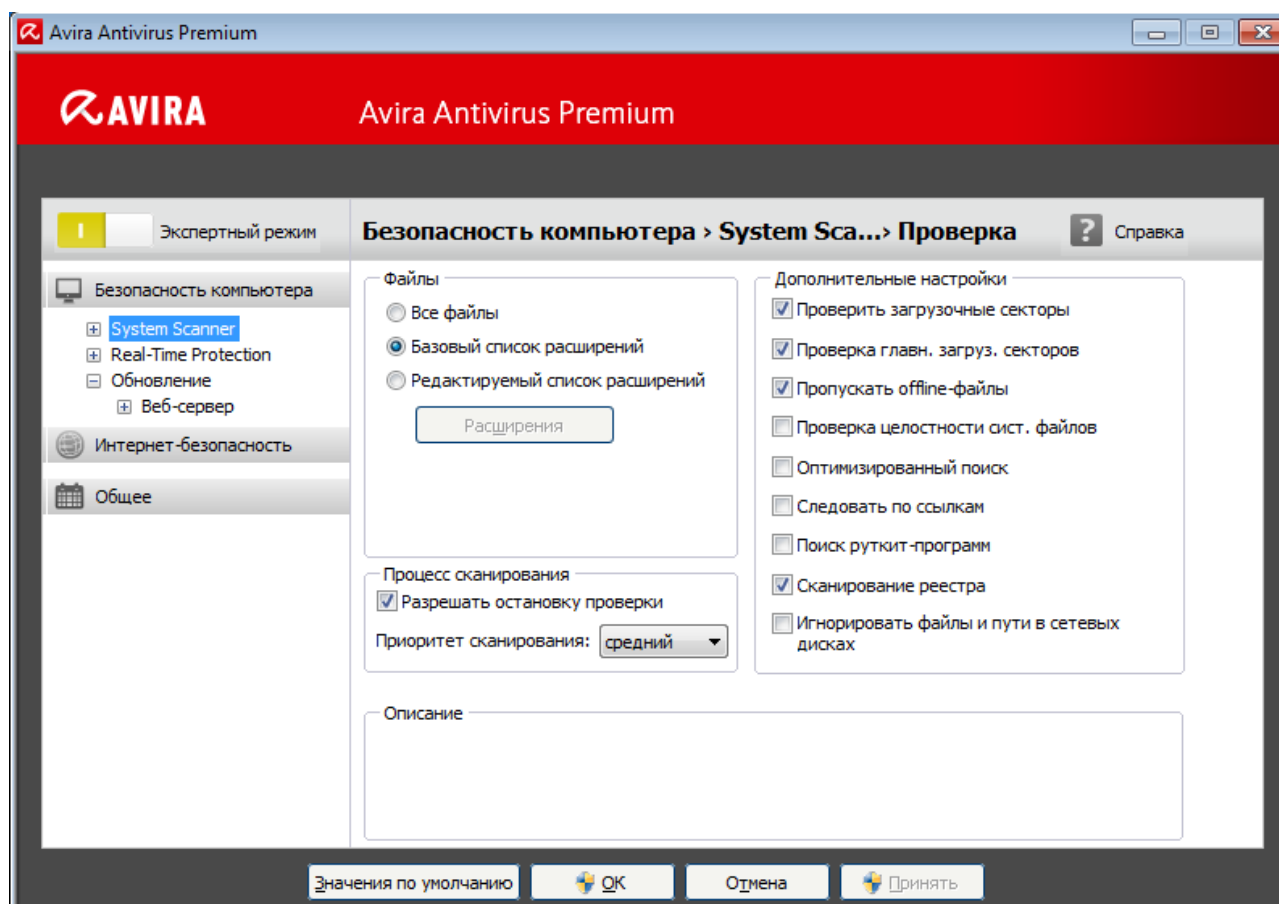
Avira Antivirus Premium

AVIRA Avira Antivirus Premium

Экспертный режим

Безопасность компьютера › System Sca...› Проверка

Справка

Безопасность компьютера
System Scanner
Real-Time Protection
Обновление
Веб-сервер
Интернет-безопасность
Общее

Файлы
Все файлы
Базовый список расширений
Редактируемый список расширений
Расширения

Процесс сканирования
Разрешать остановку проверки
Приоритет сканирования: средний

Дополнительные настройки
Проверить загрузочные секторы
Проверка главн. загруз. секторов
Пропускать offline-файлы
Проверка целостности сист. файлов
Оптимизированный поиск
Следовать по ссылкам
Поиск руткит-программ
Сканирование реестра
Игнорировать файлы и пути в сетевых дисках

Описание

Значения по умолчанию
OK
Отмена
Принять